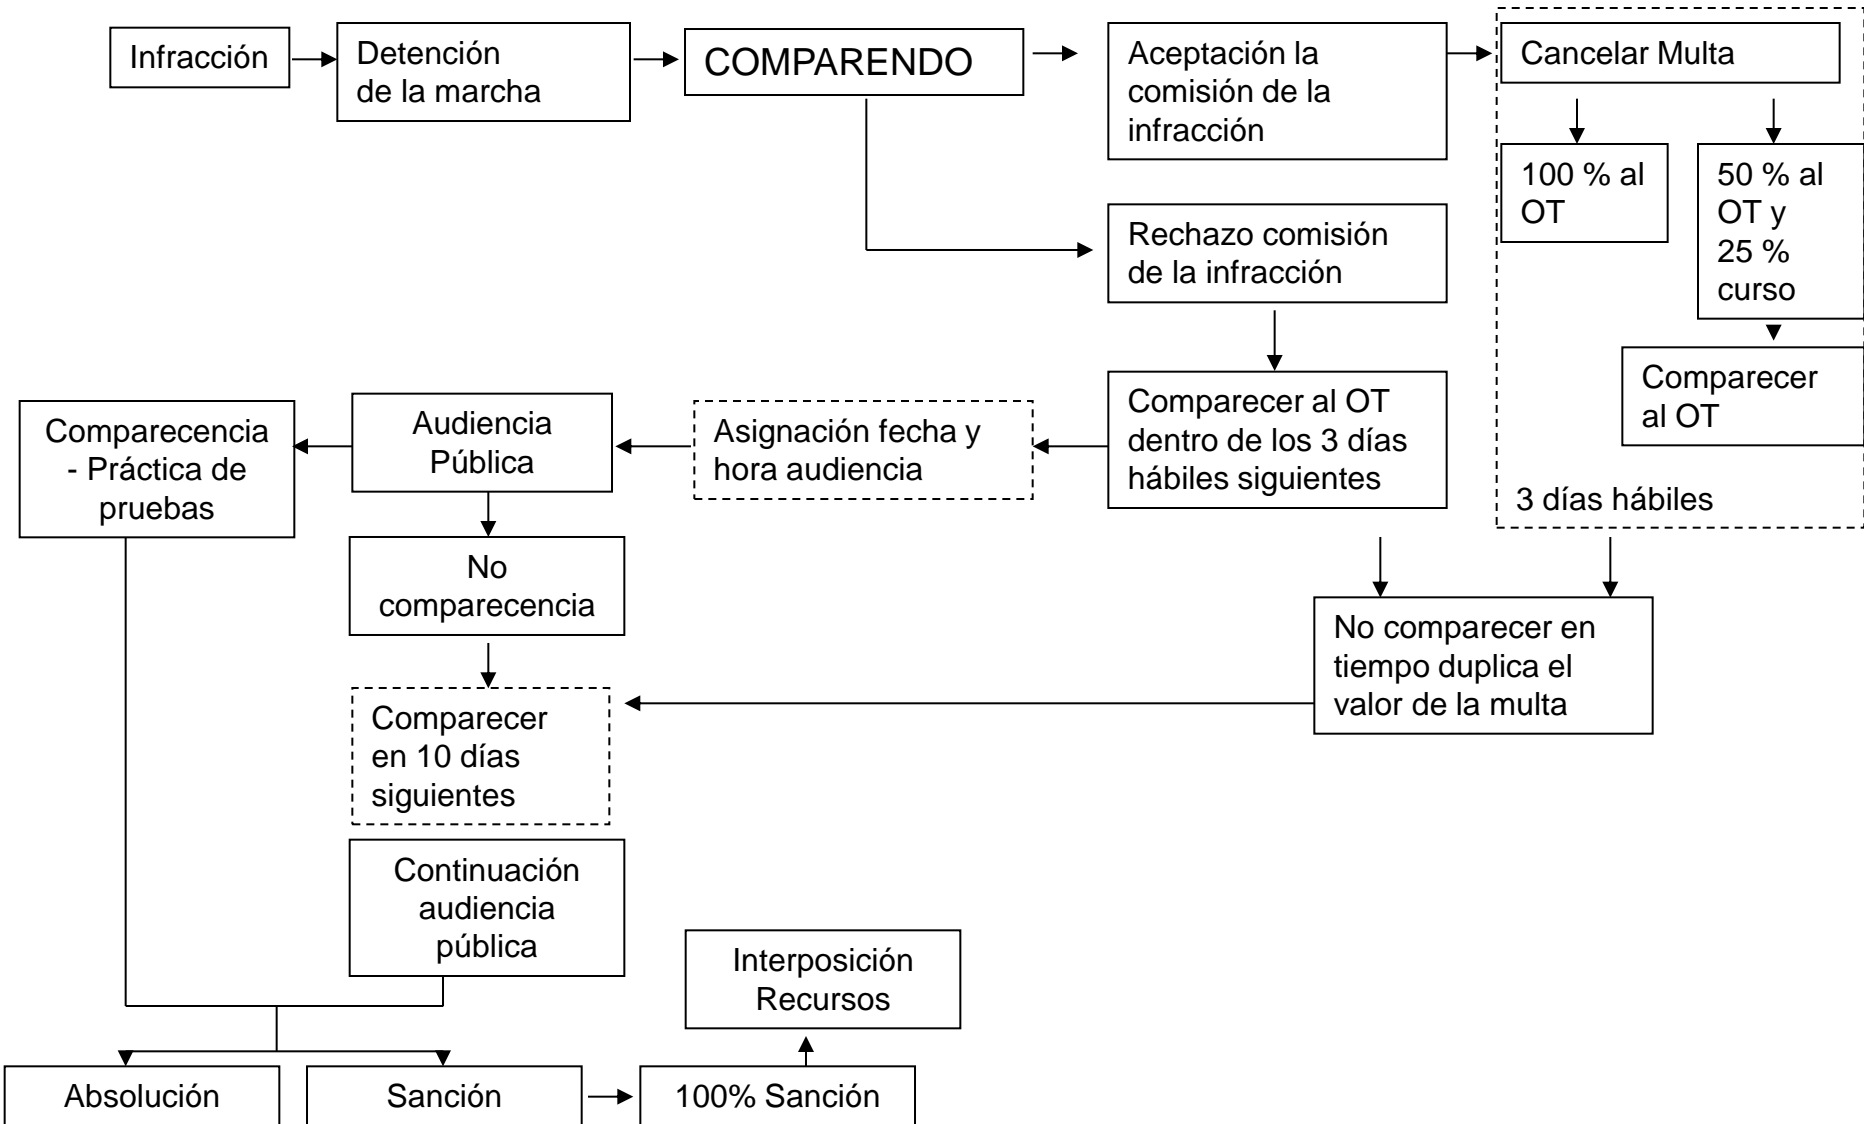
Infracción

Detención de la marcha

COMPARENDO

Aceptación la comisión de la infracción

Cancelar Multa

100 % al OT

50 % al OT y 25 % curso

Comparecer al OT

3 días hábiles

Rechazo comisión de la infracción

Comparecer al OT dentro de los 3 días hábiles siguientes

Asignación fecha y hora audiencia

Audiencia Pública

Comparecencia - Práctica de pruebas

No comparecencia

No comparecer en tiempo duplica el valor de la multa

Comparecer en 10 días siguientes

Continuación audiencia pública

Interposición Recursos

Absolución

Sanción

100% Sanción